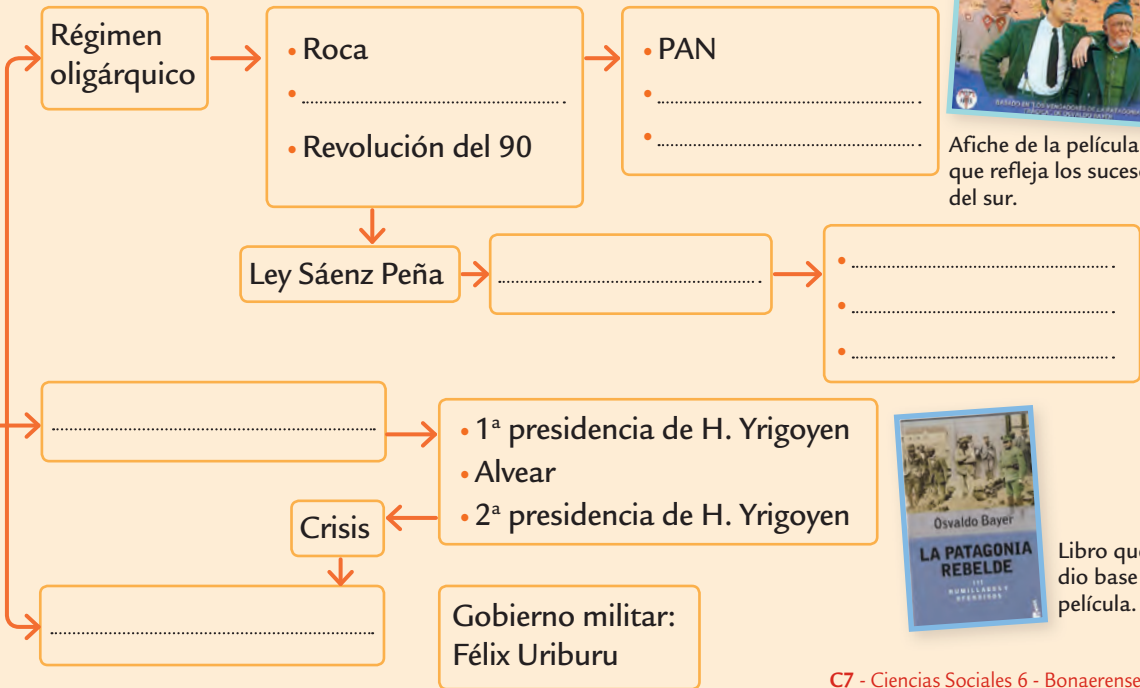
Régimen oligárquico

• Roca
• ..........
• Revolución del 90

• PAN
• ..........
• ..........

BASADO EN "LOS VENGADORES DE LA PATAGONIA TRÁGICA" DE OSVALDO BAYER

Afiche de la película que refleja los suces del sur.

Ley Sáenz Peña

..........

• ..........
• ..........
• ..........

..........

• 1ª presidencia de H. Yrigoyen
• Alvear
• 2ª presidencia de H. Yrigoyen

Crisis

..........

Gobierno militar: Félix Uriburu

Osvaldo Bayer
LA PATAGONIA REBELDE
III HUMILLADOS Y OFENDIDOS

Libro que dio base película.

C7 - Ciencias Sociales 6 - Bonaerense